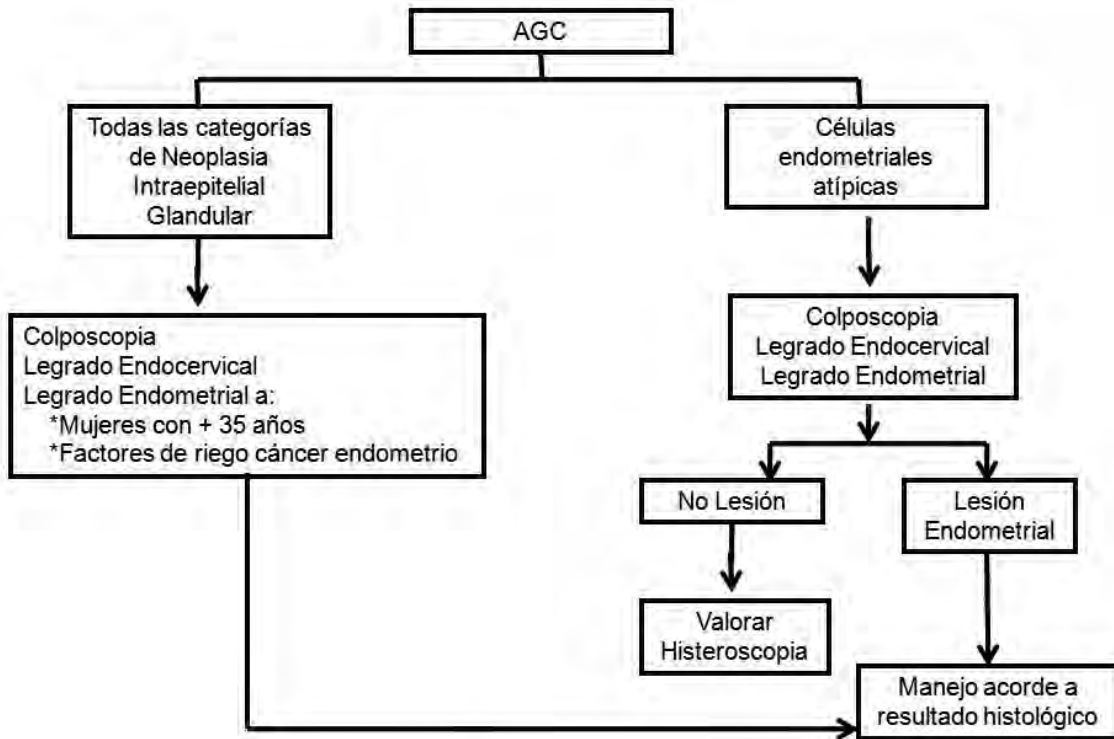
AGC

Todas las categorías de Neoplasia Intraepitelial Glandular

Colposcopia
Legrado Endocervical
Legrado Endometrial a:
*Mujeres con + 35 años
*Factores de riego cáncer endometrio

Células endometriales atípicas

Colposcopia
Legrado Endocervical
Legrado Endometrial

No Lesión

Valorar Histeroscopia

Lesión Endometrial

Manejo acorde a resultado histológico